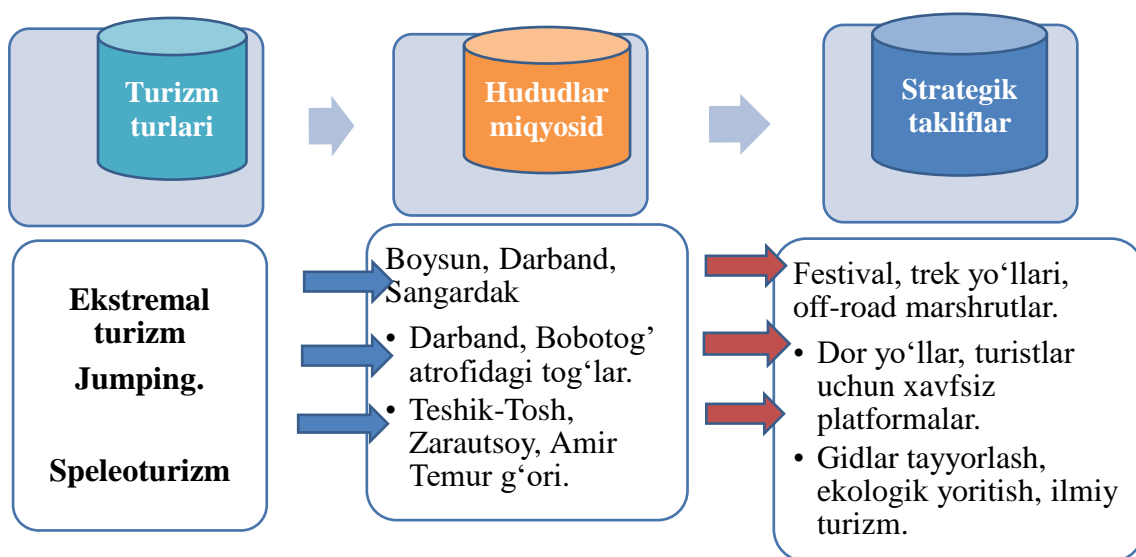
Turizm turlari

Hududlar miqyosid

Strategik takliflar

Ekstremal turizm

Jumping.

Speleoturizm

Boysun, Darband, Sangardak

• Darband, Bobotog’ atrofidagi tog‘lar.

• Teshik-Tosh, Zarautsoy, Amir Temur g‘ori.

Festival, trek yo‘llari, off-road marshrutlar.

• Dor yo‘llar, turistlar uchun xavfsiz platformalar.

• Gidlar tayyorlash, ekologik yoritish, ilmiy turizm.